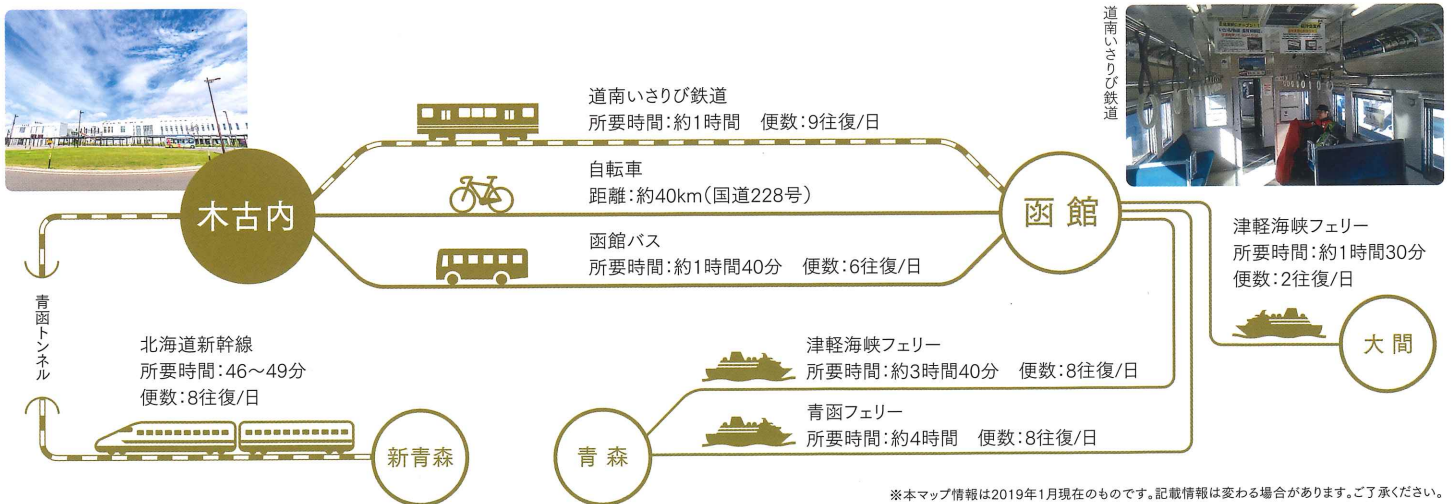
道南いさりび鉄道
所要時間:約1時間　便数:9往復/日

自転車
距離:約40km(国道228号)

函館バス
所要時間:約1時間40分　便数:6往復/日

木古内

函館

道南いさりび鉄道

津軽海峡フェリー
所要時間:約1時間30分
便数:2往復/日

大間

青函トンネル

北海道新幹線
所要時間:46～49分
便数:8往復/日

新青森

津軽海峡フェリー
所要時間:約3時間40分　便数:8往復/日

青函フェリー
所要時間:約4時間　便数:8往復/日

青森

※本マップ情報は2019年1月現在のものです。記載情報は変わる場合があります。ご了承ください。